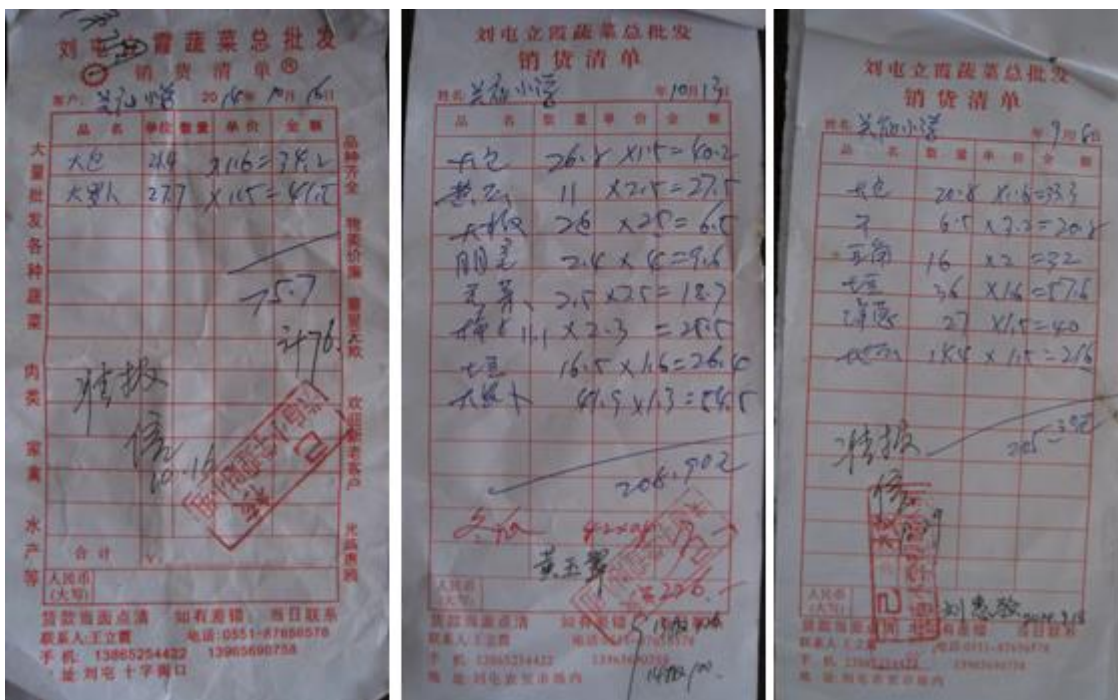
刘屯立霞蔬菜总批发
销货清单®
客户：关拍小学 20 16年 10月 16日

| 品名 | 单位 | 数量 | 单价 | 金额 |
|---|---|---|---|---|
| 大白 | 24.4 | | x1.6= | 39.2 |
| 大萝卜 | 27.7 | | x1.5= | 41.5 |

大量批发各种蔬菜 肉类 家禽 水产等
品种齐全 物美价廉 量多大放 欢迎新老客户 光临惠顾

75.7
计76

特叔
16
10.16

合计
人民币（大写）
货款当面点清 如有差错：当日联系
联系人：王立霞 电话：0551-87658576
手机：13865254422 13965690758
地址：刘屯十字路口

刘屯立霞蔬菜总批发
销货清单
姓名 关拍小学 年10月13日

| 品名 | 数量 | 单价 | 金额 |
|---|---|---|---|
| 大白 | 26.8 | x1.5= | 40.2 |
| 葱头 | 11 | x2.5= | 27.5 |
| 大椒 | 2.6 | x2.5= | 6.5 |
| 胡萝 | 2.4 | x4= | 9.6 |
| 瓜类 | 7.5 | x2.5= | 18.7 |
| 横瓜 | 11 | x2.3= | 25.5 |
| 土豆 | 16.5 | x1.6= | 26.4 |
| 大萝卜 | 41.5 | x1.3= | 54.5 |

208.902
关叔
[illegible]
黄玉霞
人民币（大写）
货款当面点清 如有差错 当日联系
联系人：王立霞 电话
手机：13865254422 13965690758
地址：刘屯集贸市场内
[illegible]

刘屯立霞蔬菜总批发
销货清单
姓名 关拍小学 9月6日

| 品名 | 数量 | 单价 | 金额 |
|---|---|---|---|
| 大白 | 20.8 | x1.6= | 33.3 |
| 子 | 6.5 | x3.2= | 20.8 |
| 豆角 | 16 | x2= | 32 |
| 土豆 | 36 | x1.6= | 57.6 |
| 洋葱 | 27 | x1.5= | 40 |
| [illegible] | 14.4 | x1.5= | 21.6 |

特叔
205-3.92
信
刘惠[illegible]
人民币（大写）
货款当面点清 如有差错 当日联系
联系人：王立霞 电话：0551-87658576
手机：13865254422 13965690758
地址：刘屯集贸市场内